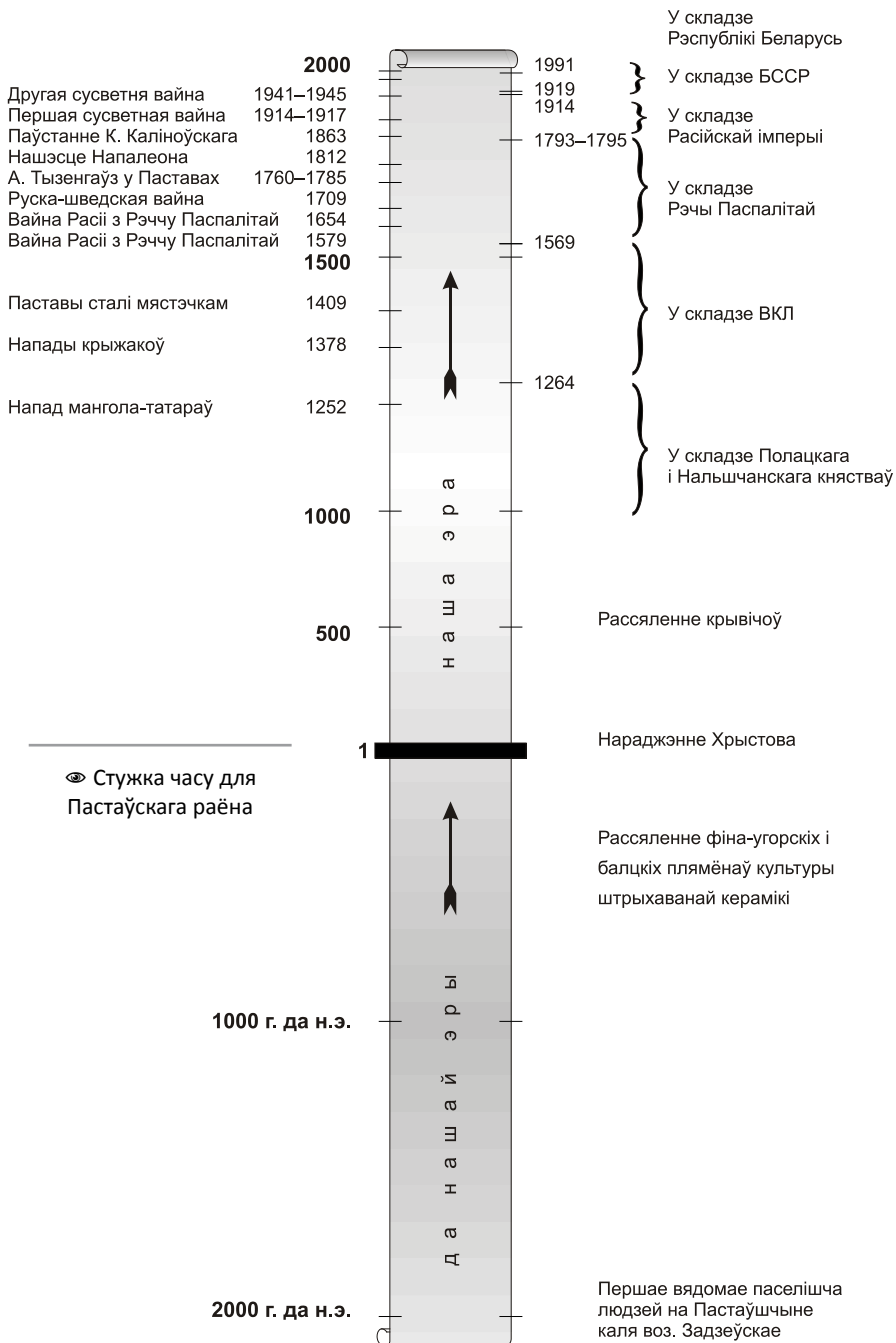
У складзе Рэспублікі Беларусь

2000

1991

У складзе БССР

1919

Другая сусветня вайна 1941–1945

Першая сусветная вайна 1914–1917

1914

У складзе Расійскай імперыі

Паўстанне К. Каліноўскага 1863

1793–1795

Нашэсце Напалеона 1812

А. Тызенгаўз у Паставах 1760–1785

У складзе Рэчы Паспалітай

Руска-шведская вайна 1709

Вайна Расіі з Рэччу Паспалітай 1654

Вайна Расіі з Рэччу Паспалітай 1579

1569

1500

Паставы сталі мястэчкам 1409

У складзе ВКЛ

Напады крыжакоў 1378

1264

Напад мангола-татараў 1252

У складзе Полацкага і Нальшчанскага княстваў

1000

наша эра

500

Рассяленне крывічоў

1

Нараджэнне Хрыстова

Стужка часу для Пастаўскага раёна

Рассяленне фіна-угорскіх і балцкіх плямёнаў культуры штрыхаванай керамікі

1000 г. да н.э.

да нашай эры

2000 г. да н.э.

Першае вядомае паселішча людзей на Пастаўшчыне каля воз. Задзеўскае